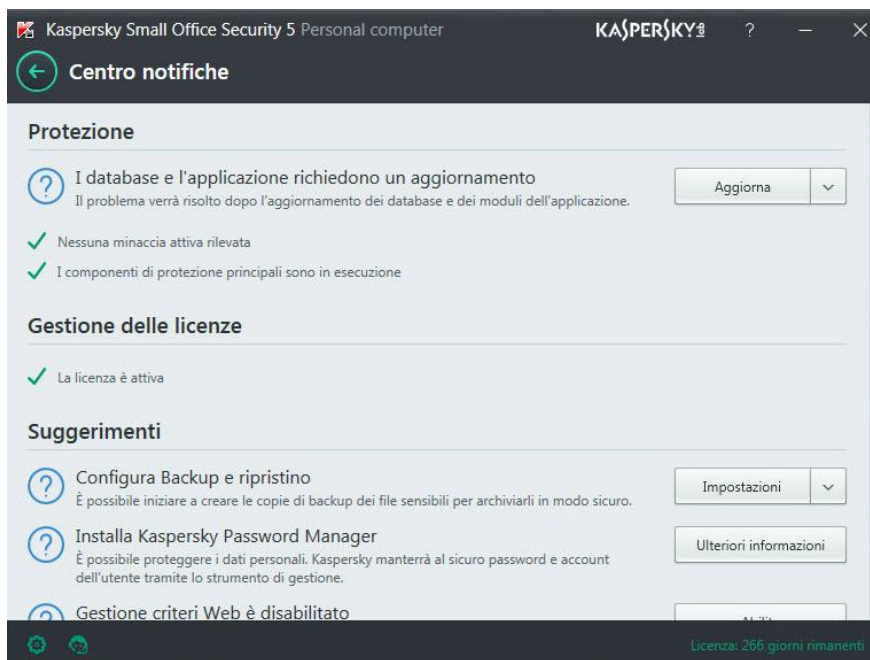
Kaspersky Small Office Security 5 Personal computer KASPERSKY ? — ×

Centro notifiche

Protezione

I database e l'applicazione richiedono un aggiornamento
Il problema verrà risolto dopo l'aggiornamento dei database e dei moduli dell'applicazione.

Aggiorna

Nessuna minaccia attiva rilevata

I componenti di protezione principali sono in esecuzione

Gestione delle licenze

La licenza è attiva

Suggerimenti

Configura Backup e ripristino
È possibile iniziare a creare le copie di backup dei file sensibili per archiviarli in modo sicuro.

Impostazioni

Installa Kaspersky Password Manager
È possibile proteggere i dati personali. Kaspersky manterrà al sicuro password e account dell'utente tramite lo strumento di gestione.

Ulteriori informazioni

Gestione criteri Web è disabilitato

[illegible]

Licenza: 266 giorni rimanenti